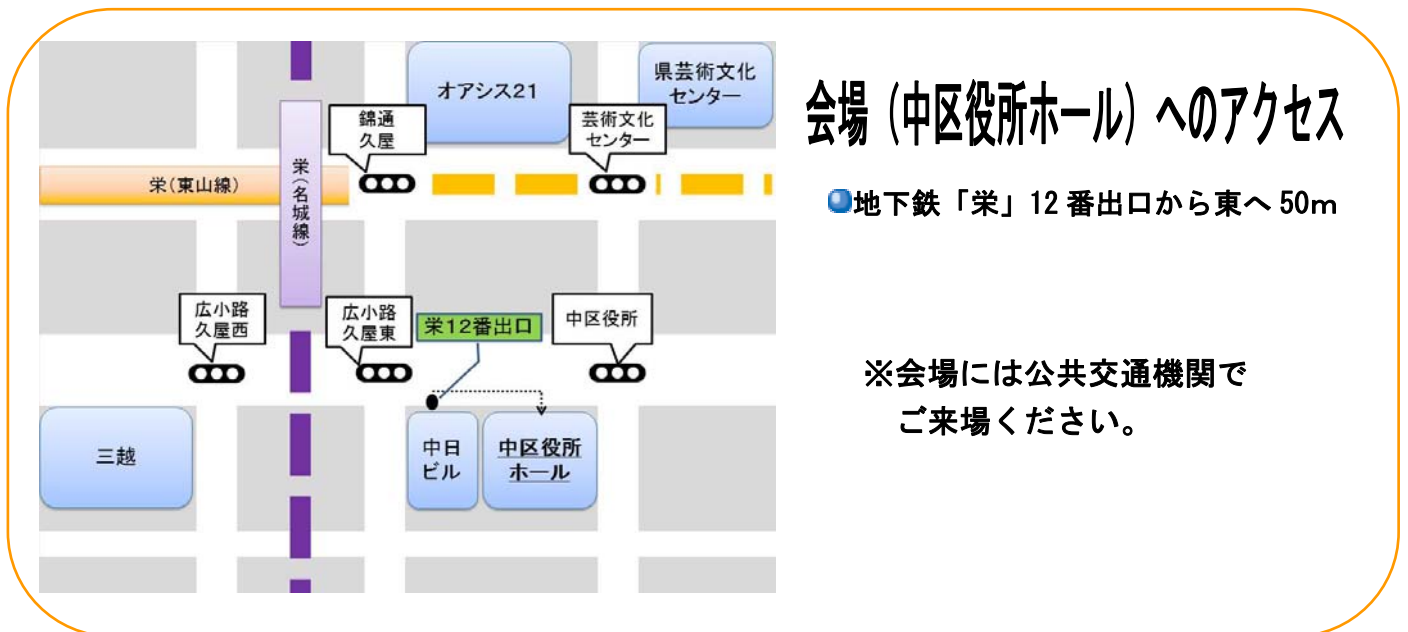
オアシス21

県芸術文化センター

錦通久屋

芸術文化センター

栄（東山線）

栄（名城線）

広小路久屋西

広小路久屋東

栄12番出口

中区役所

三越

中日ビル

中区役所ホール

会場（中区役所ホール）へのアクセス

地下鉄「栄」12 番出口から東へ 50m

※会場には公共交通機関でご来場ください。